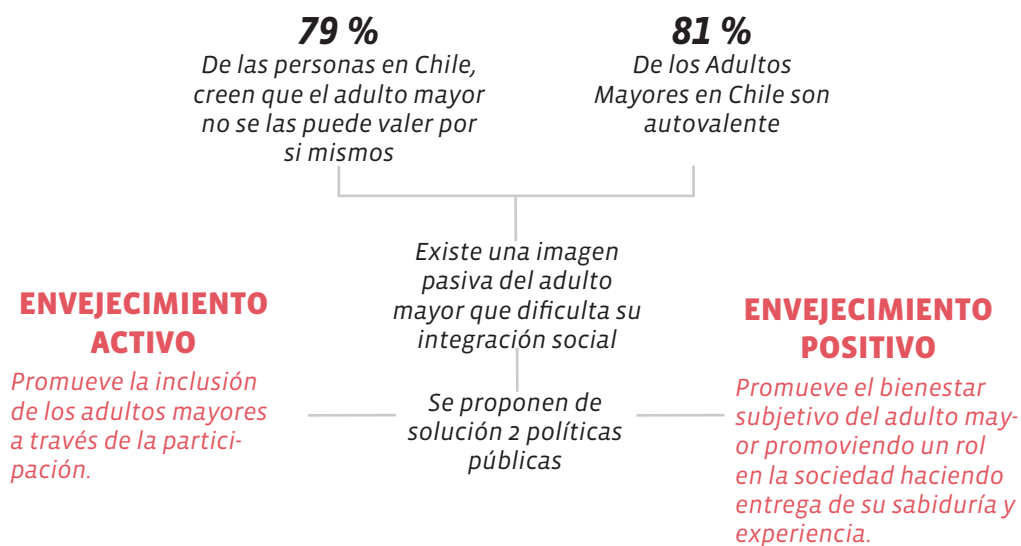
79 %
De las personas en Chile, creen que el adulto mayor no se las puede valer por si mismos

81 %
De los Adultos Mayores en Chile son autovalente

Existe una imagen pasiva del adulto mayor que dificulta su integración social

Se proponen de solución 2 políticas públicas

ENVEJECIMIENTO ACTIVO
Promueve la inclusión de los adultos mayores a través de la participación.

ENVEJECIMIENTO POSITIVO
Promueve el bienestar subjetivo del adulto mayor promoviendo un rol en la sociedad haciendo entrega de su sabiduría y experiencia.